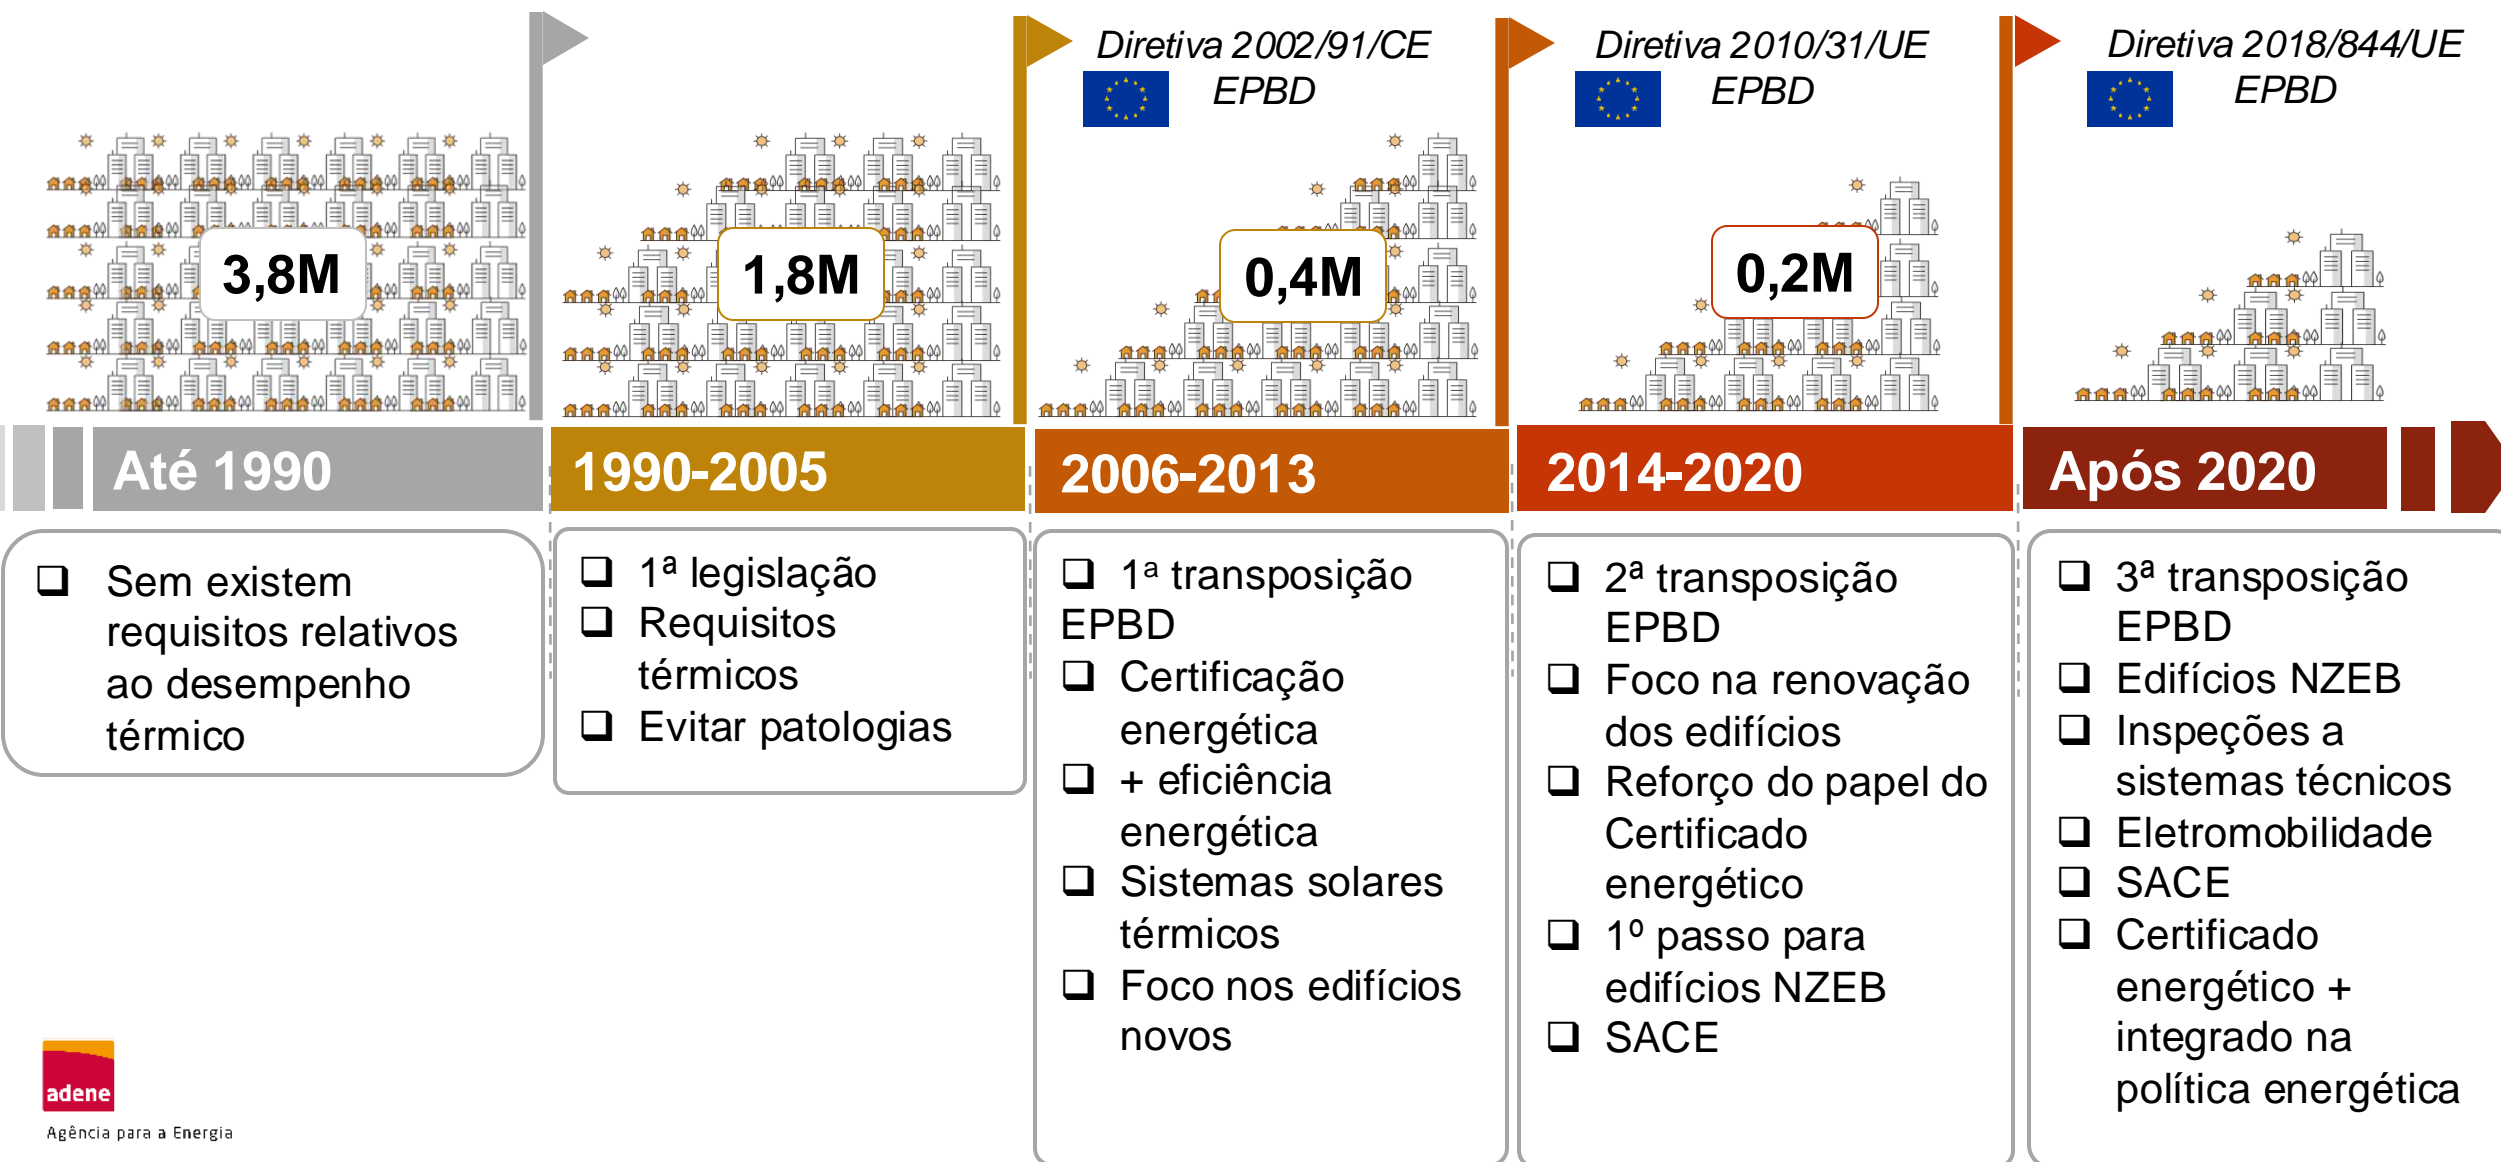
Diretiva 2002/91/CE
EPBD

Diretiva 2010/31/UE
EPBD

Diretiva 2018/844/UE
EPBD

3,8M

1,8M

0,4M

0,2M

Até 1990

1990-2005

2006-2013

2014-2020

Após 2020

❑ Sem existem requisitos relativos ao desempenho térmico

❑ 1ª legislação
❑ Requisitos térmicos
❑ Evitar patologias

❑ 1ª transposição EPBD
❑ Certificação energética
❑ + eficiência energética
❑ Sistemas solares térmicos
❑ Foco nos edifícios novos

❑ 2ª transposição EPBD
❑ Foco na renovação dos edifícios
❑ Reforço do papel do Certificado energético
❑ 1º passo para edifícios NZEB
❑ SACE

❑ 3ª transposição EPBD
❑ Edifícios NZEB
❑ Inspeções a sistemas técnicos
❑ Eletromobilidade
❑ SACE
❑ Certificado energético + integrado na política energética

adene
Agência para a Energia